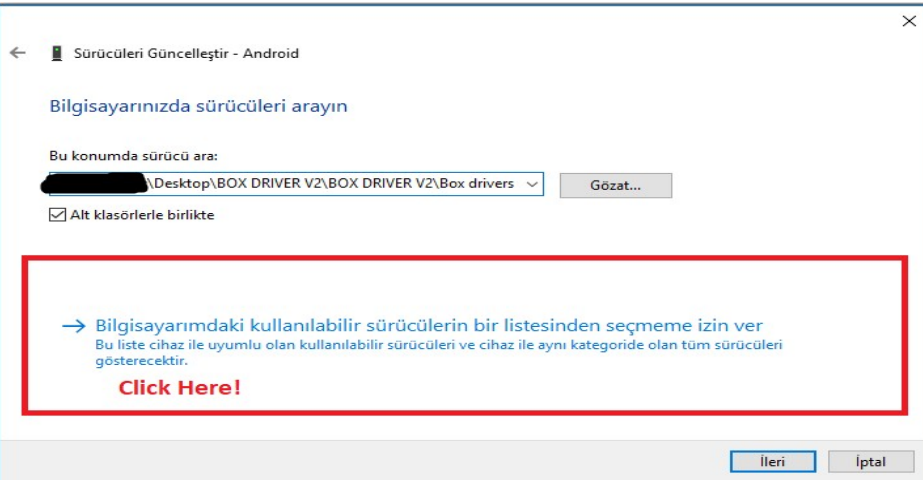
Sürücüleri Güncelleştir - Android

Bilgisayarınızda sürücüleri arayın

Bu konumda sürücü ara:

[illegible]\Desktop\BOX DRIVER V2\BOX DRIVER V2\Box drivers

Gözat...

Alt klasörlerle birlikte

→ Bilgisayarımdaki kullanılabilir sürücülerin bir listesinden seçmeme izin ver
Bu liste cihaz ile uyumlu olan kullanılabilir sürücüleri ve cihaz ile aynı kategoride olan tüm sürücüleri gösterecektir.

Click Here!

İleri

İptal